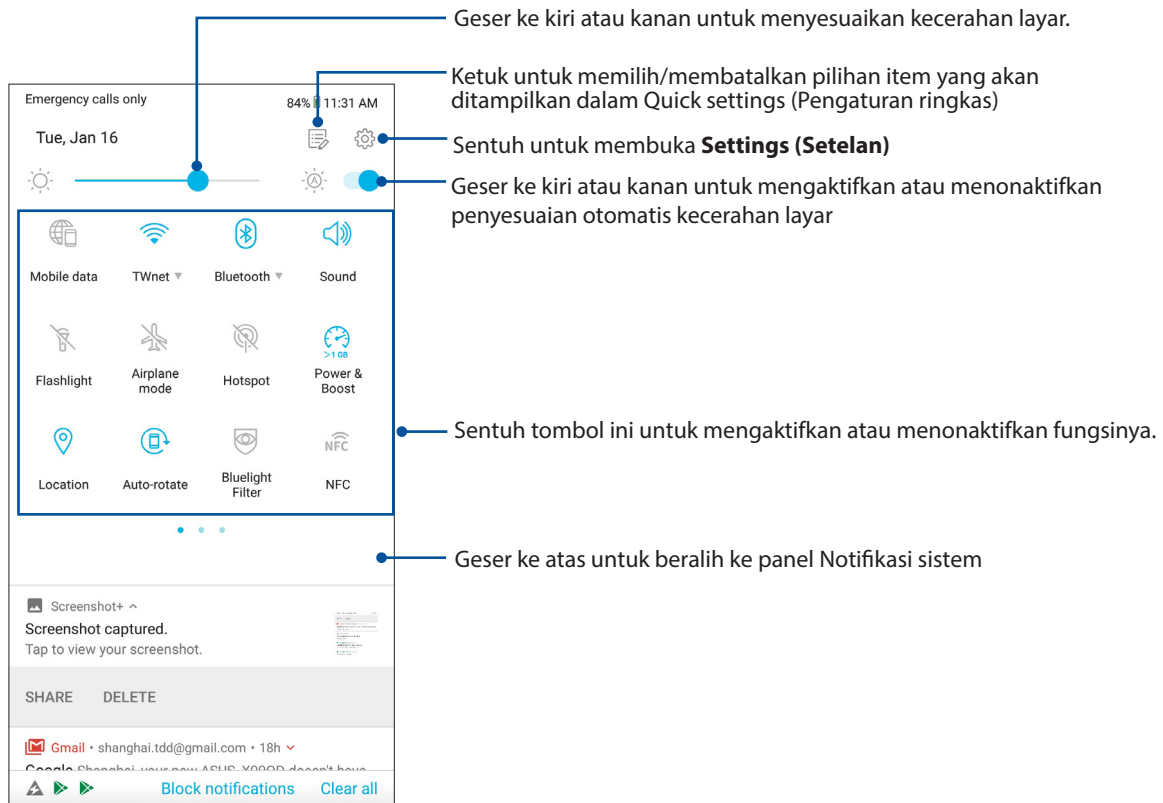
Geser ke kiri atau kanan untuk menyesuaikan kecerahan layar.

Ketuk untuk memilih/membatalkan pilihan item yang akan ditampilkan dalam Quick settings (Pengaturan ringkas)

Sentuh untuk membuka **Settings (Setelan)**

Geser ke kiri atau kanan untuk mengaktifkan atau menonaktifkan penyesuaian otomatis kecerahan layar

Sentuh tombol ini untuk mengaktifkan atau menonaktifkan fungsinya.

Geser ke atas untuk beralih ke panel Notifikasi sistem

Emergency calls only
84% 11:31 AM
Tue, Jan 16

Mobile data
TWnet
Bluetooth
Sound
Flashlight
Airplane mode
Hotspot
>1 GB
Power & Boost
Location
Auto-rotate
Bluelight Filter
NFC
NFC

Screenshot+
Screenshot captured.
Tap to view your screenshot.
SHARE DELETE

Gmail • shanghai.tdd@gmail.com • 18h
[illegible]
Block notifications Clear all